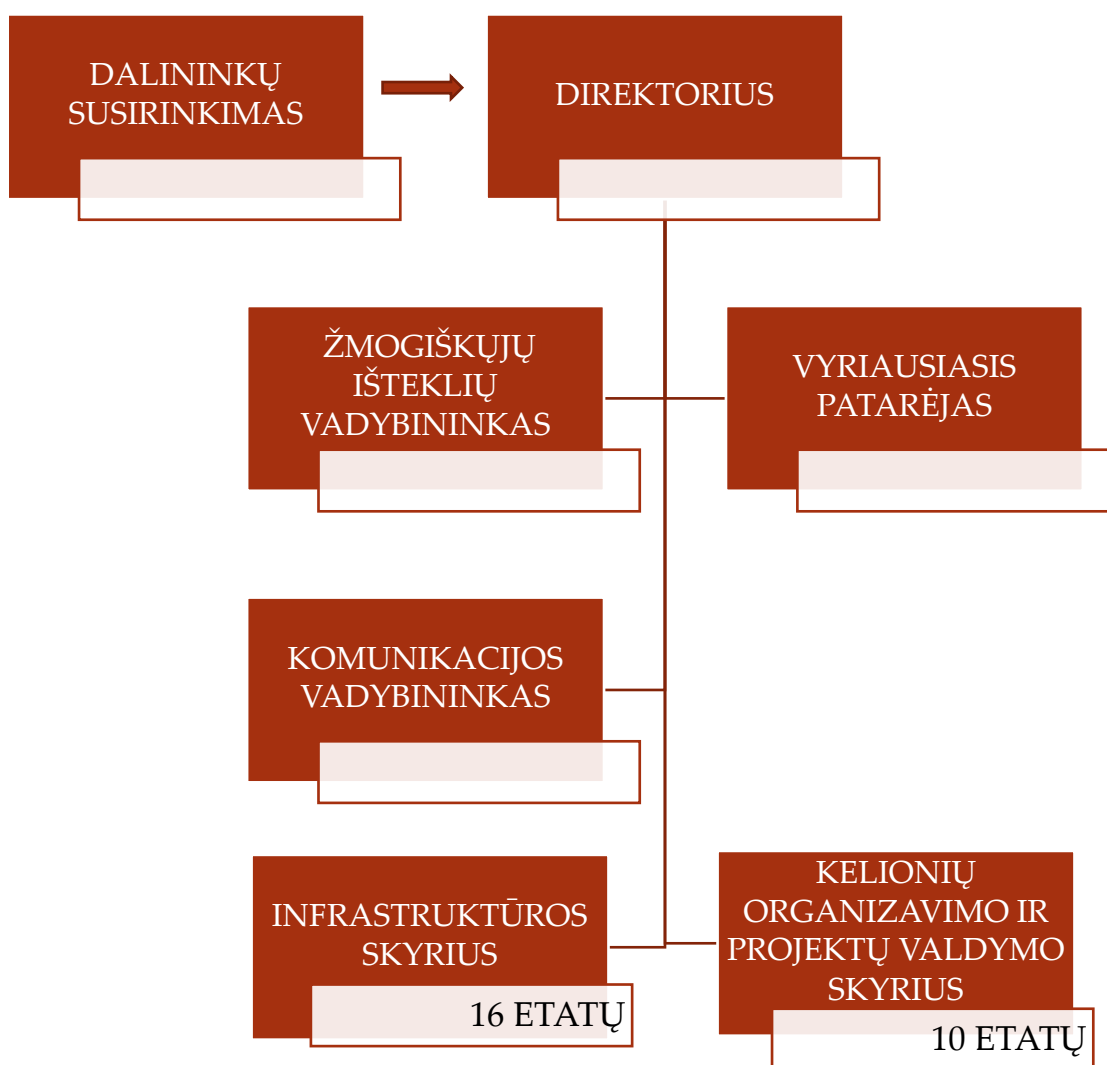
DALININKŲ SUSIRINKIMAS

DIREKTORIUS

ŽMOGIŠKŲJŲ IŠTEKLIŲ VADYBININKAS

VYRIAUSIASIS PATARĖJAS

KOMUNIKACIJOS VADYBININKAS

INFRASTRUKTŪROS SKYRIUS

16 ETATŲ

KELIONIŲ ORGANIZAVIMO IR PROJEKTŲ VALDYMO SKYRIUS

10 ETATŲ